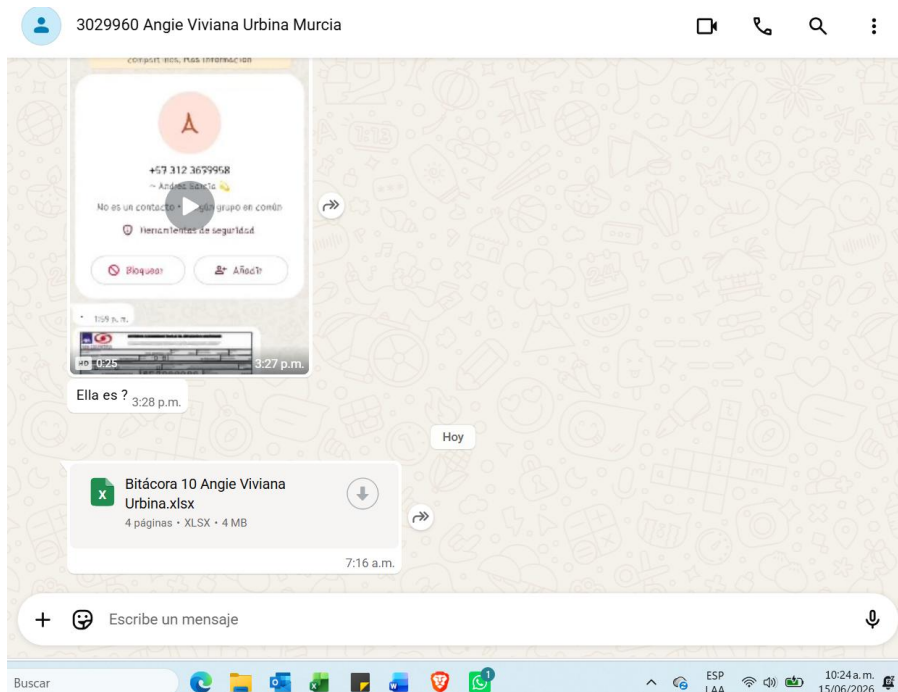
3029960 Angie Viviana Urbina Murcia

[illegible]

A

+57 312 3679958
~ Andrés García

No es un contacto • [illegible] grupo en común

Herramientas de seguridad

Bloquear

Añadir

1:59 p.m.

0:25

3:27 p.m.

Ella es ? 3:28 p.m.

Hoy

Bitácora 10 Angie Viviana Urbina.xlsx
4 páginas • XLSX • 4 MB

7:16 a.m.

Escribe un mensaje

Buscar

1

ESP
LAA

10:24 a.m.
15/06/2026